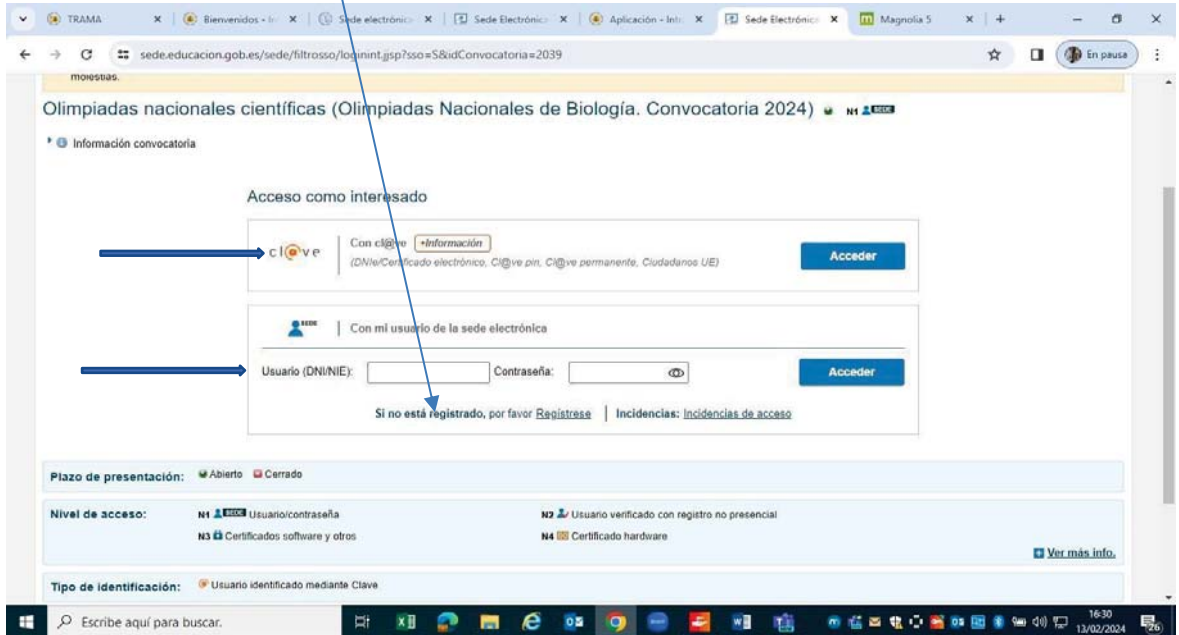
TRAMA | Bienvenidos - | Sede electrónica | Sede Electrónica | Aplicación - | Sede Electrónica | Magnolia 5

sede.educacion.gob.es/sede/filtrosso/loginint.jsp?sso=S&idConvocatoria=2039

En pausa

molestias.

Olimpiadas nacionales científicas (Olimpiadas Nacionales de Biología. Convocatoria 2024) N1 SEDE

Información convocatoria

Acceso como interesado

cl@ve | Con cl@ve +Información
(DNIe/Certificado electrónico, Cl@ve pin, Cl@ve permanente, Ciudadanos UE)
Acceder

SEDE | Con mi usuario de la sede electrónica

Usuario (DNI/NIE): Contraseña:
Acceder

Si no está registrado, por favor Regístrese | Incidencias: Incidencias de acceso

Plazo de presentación: Abierto Cerrado

Nivel de acceso: N1 SEDE Usuario/contraseña | N2 Usuario verificado con registro no presencial
N3 Certificados software y otros | N4 Certificado hardware

Ver más info.

Tipo de identificación: Usuario identificado mediante Clave

Escribe aquí para buscar.

16:30
13/02/2024